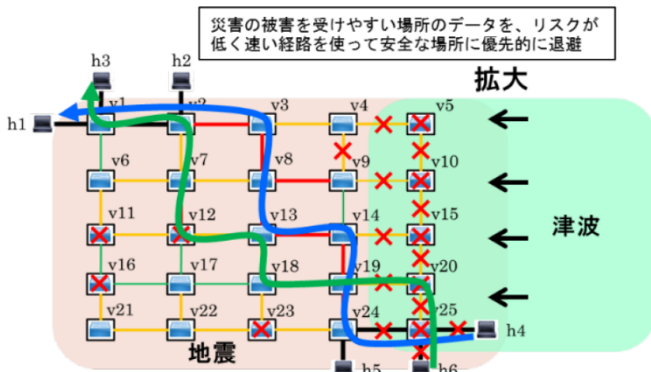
災害の被害を受けやすい場所のデータを、リスクが低く速い経路を使って安全な場所に優先的に退避

拡大

h3 h2
h1
v1 v2 v3 v4 v5
v6 v7 v8 v9 v10
v11 v12 v13 v14 v15
v16 v17 v18 v19 v20
v21 v22 v23 v24 v25
h4
h5 h6

津波

地震